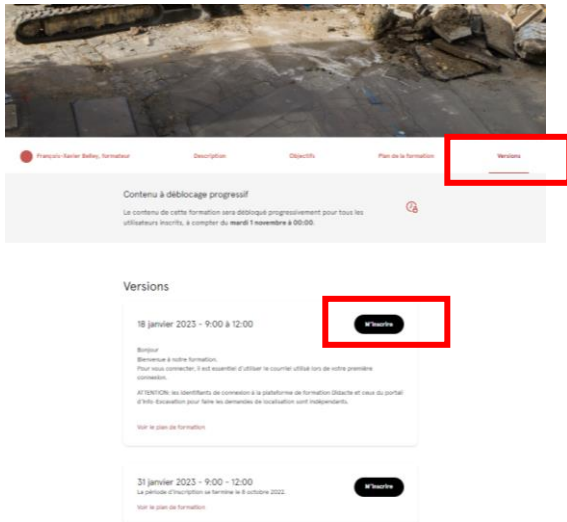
François-Xavier Belley, formateur

Description

Objectifs

Plan de la formation

Versions

Contenu à déblocage progressif

Le contenu de cette formation sera débloqué progressivement pour tous les utilisateurs inscrits, à compter du **mardi 1 novembre à 00:00**.

Versions

18 janvier 2023 - 9:00 à 12:00

M'inscrire

Bonjour
Bienvenue à notre formation.
Pour vous connecter, il est essentiel d'utiliser le courriel utilisé lors de votre première connexion.

ATTENTION: les identifiants de connexion à la plateforme de formation Didacte et ceux du portail d'Info-Excavation pour faire les demandes de localisation sont indépendants.

Voir le plan de formation

31 janvier 2023 - 9:00 - 12:00

La période d'inscription se termine le 8 octobre 2022.

M'inscrire

Voir le plan de formation